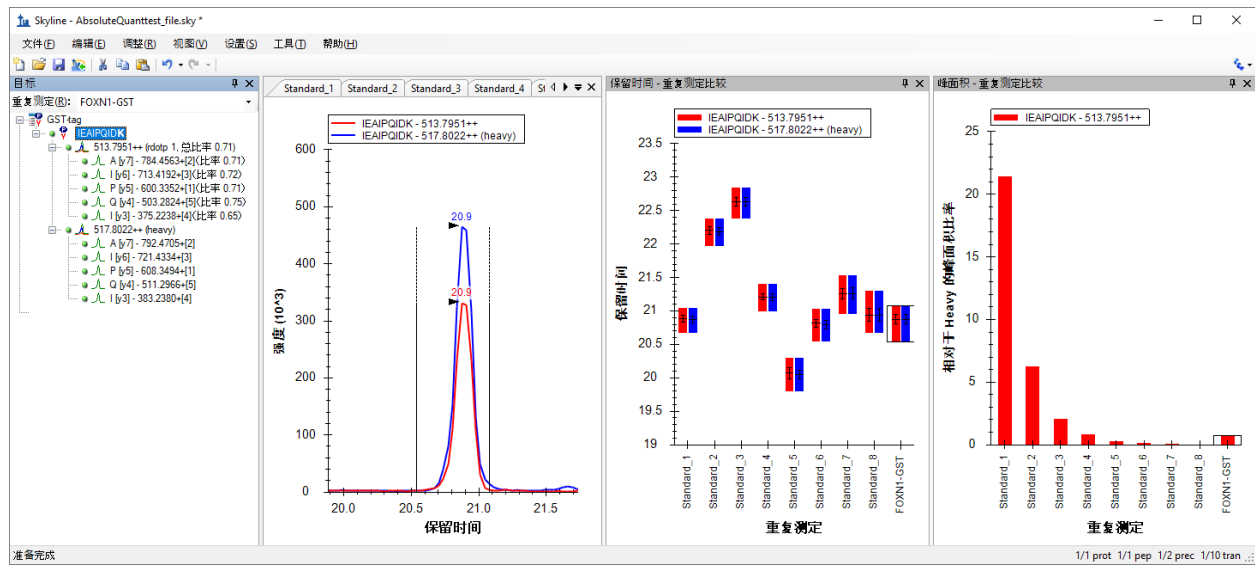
Skyline - AbsoluteQuanttest_file.sky *

文件(F) 编辑(E) 调整(R) 视图(V) 设置(S) 工具(T) 帮助(H)

目标

重复测定(R): FOXN1-GST

GST-tag
IEAIPQIDK
513.7951++ (rdotp 1, 总比率 0.71)
A [y7] - 784.4563+[2](比率 0.71)
I [y6] - 713.4192+[3](比率 0.72)
P [y5] - 600.3352+[1](比率 0.71)
Q [y4] - 503.2824+[5](比率 0.75)
I [y3] - 375.2238+[4](比率 0.65)
517.8022++ (heavy)
A [y7] - 792.4705+[2]
I [y6] - 721.4334+[3]
P [y5] - 608.3494+[1]
Q [y4] - 511.2966+[5]
I [y3] - 383.2380+[4]

Standard_1 Standard_2 Standard_3 Standard_4 St

IEAIPQIDK - 513.7951++
IEAIPQIDK - 517.8022++ (heavy)

600
500
400
300
200
100
0

强度 (10^3)

20.9
20.9

20.0 20.5 21.0 21.5

保留时间

保留时间 - 重复测定比较

IEAIPQIDK - 513.7951++
IEAIPQIDK - 517.8022++ (heavy)

23.5
23
22.5
22
21.5
21
20.5
20
19.5
19

保留时间

Standard_1 Standard_2 Standard_3 Standard_4 Standard_5 Standard_6 Standard_7 Standard_8 FOXN1-GST

重复测定

峰面积 - 重复测定比较

IEAIPQIDK - 513.7951++

25
20
15
10
5
0

相对于 Heavy 的峰面积比率

Standard_1 Standard_2 Standard_3 Standard_4 Standard_5 Standard_6 Standard_7 Standard_8 FOXN1-GST

重复测定

准备完成

1/1 prot 1/1 pep 1/2 prec 1/10 tran